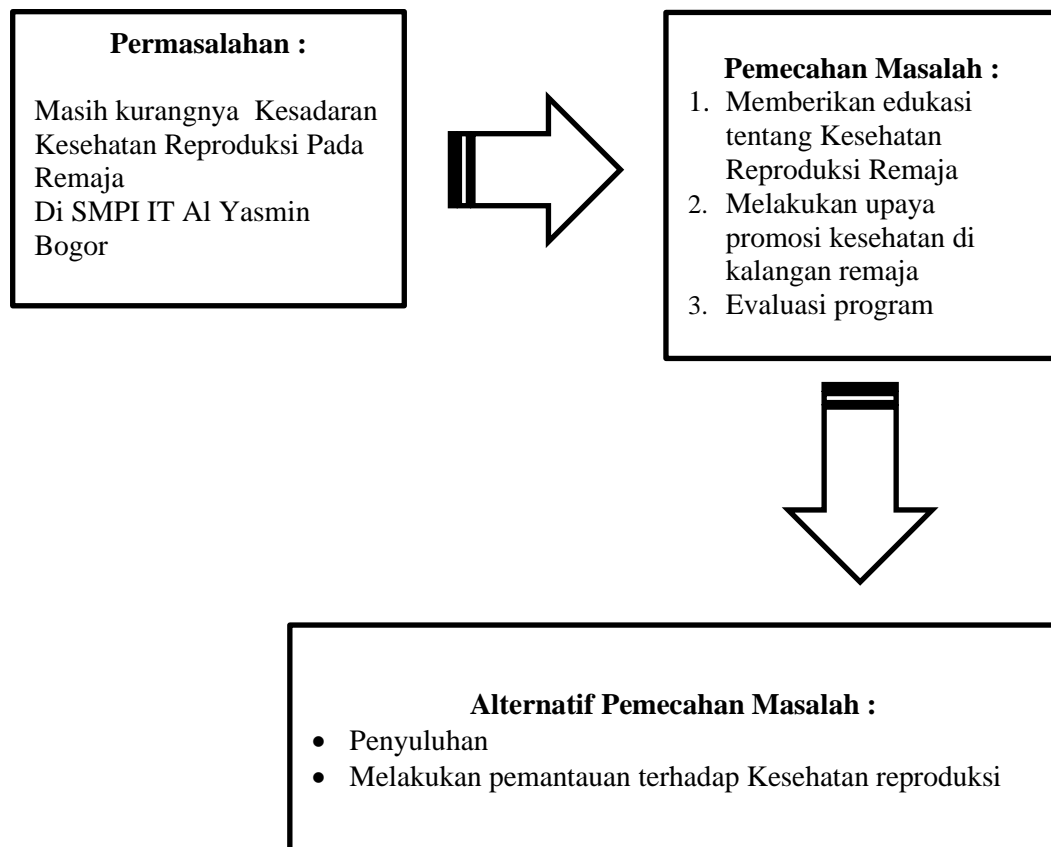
**Permasalahan :**

Masih kurangnya Kesadaran Kesehatan Reproduksi Pada Remaja
Di SMPI IT Al Yasmin Bogor

**Pemecahan Masalah :**
1. Memberikan edukasi tentang Kesehatan Reproduksi Remaja
2. Melakukan upaya promosi kesehatan di kalangan remaja
3. Evaluasi program

**Alternatif Pemecahan Masalah :**
- Penyuluhan
- Melakukan pemantauan terhadap Kesehatan reproduksi